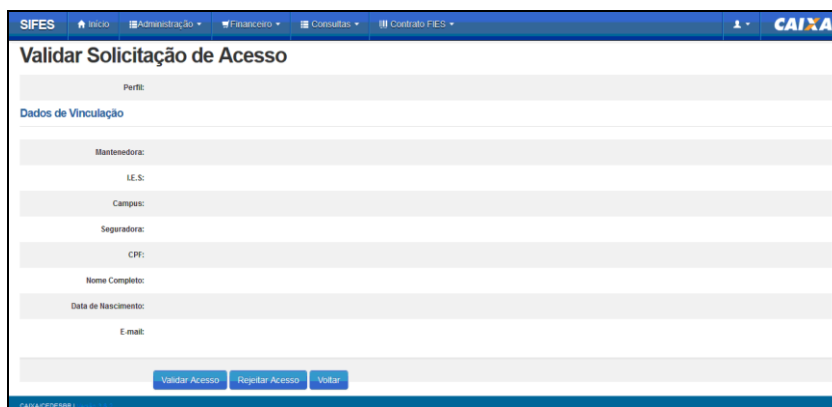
SIFES Início Administração ▾ Financeiro ▾ Consultas ▾ Contrato FIES ▾ CAIXA

Validar Solicitação de Acesso

Perfil:

Dados de Vinculação

Mantenedora:

I.E.S:

Campus:

Seguradora:

CPF:

Nome Completo:

Data de Nascimento:

E-mail:

Validar Acesso Rejeitar Acesso Voltar

CAIXA/CEDESBR | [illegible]